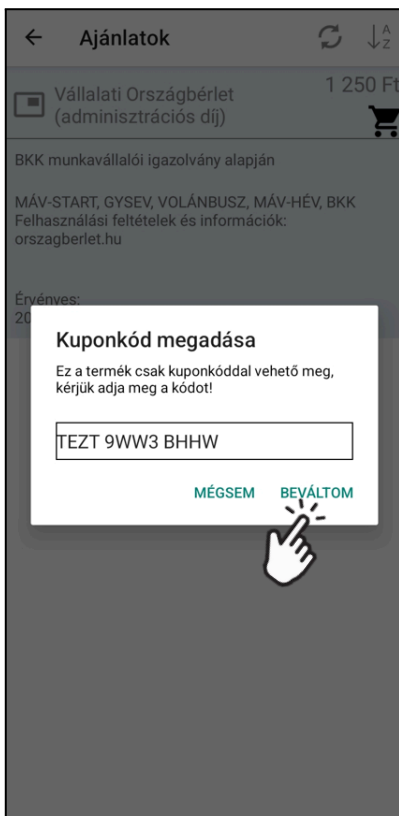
← Ajánlatok

Vállalati Országbérlet (adminisztrációs díj)

1 250 Ft

BKK munkavállalói igazolvány alapján

MÁV-START, GYSEV, VOLÁNBUSZ, MÁV-HÉV, BKK
Felhasználási feltételek és információk:
orszagberlet.hu

Érvényes:
20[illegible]

Kuponkód megadása

Ez a termék csak kuponkóddal vehető meg, kérjük adja meg a kódot!

TEZT 9WW3 BHHW

MÉGSEM BEVÁLTOM